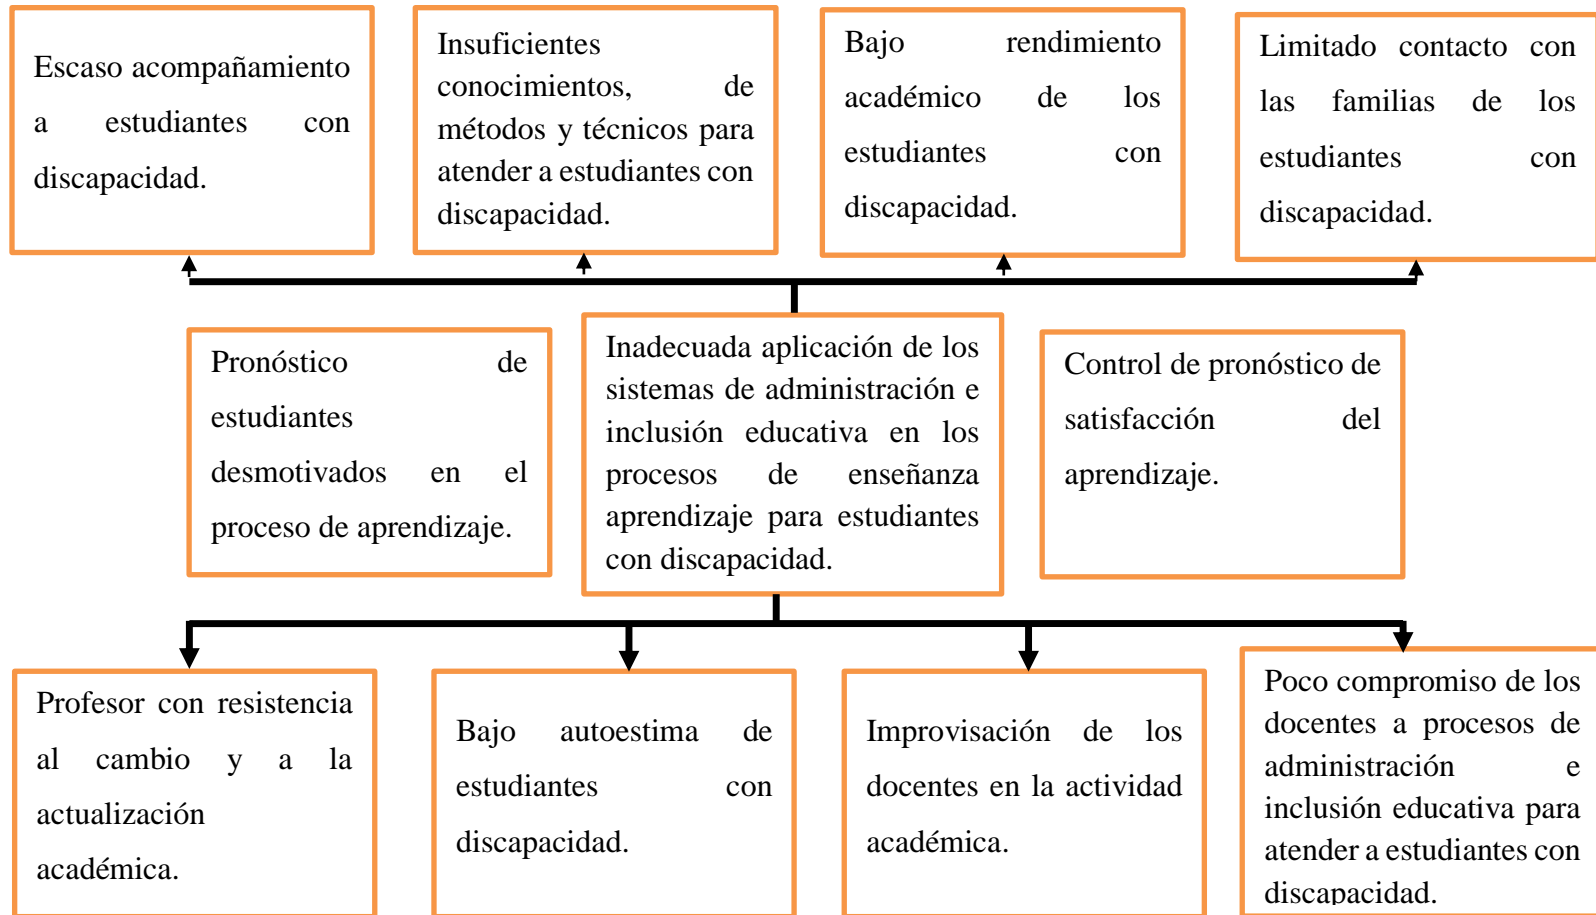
Escaso acompañamiento a estudiantes con discapacidad.

Insuficientes conocimientos, de métodos y técnicos para atender a estudiantes con discapacidad.

Bajo rendimiento académico de los estudiantes con discapacidad.

Limitado contacto con las familias de los estudiantes con discapacidad.

Pronóstico de estudiantes desmotivados en el proceso de aprendizaje.

Inadecuada aplicación de los sistemas de administración e inclusión educativa en los procesos de enseñanza aprendizaje para estudiantes con discapacidad.

Control de pronóstico de satisfacción del aprendizaje.

Profesor con resistencia al cambio y a la actualización académica.

Bajo autoestima de estudiantes con discapacidad.

Improvisación de los docentes en la actividad académica.

Poco compromiso de los docentes a procesos de administración e inclusión educativa para atender a estudiantes con discapacidad.